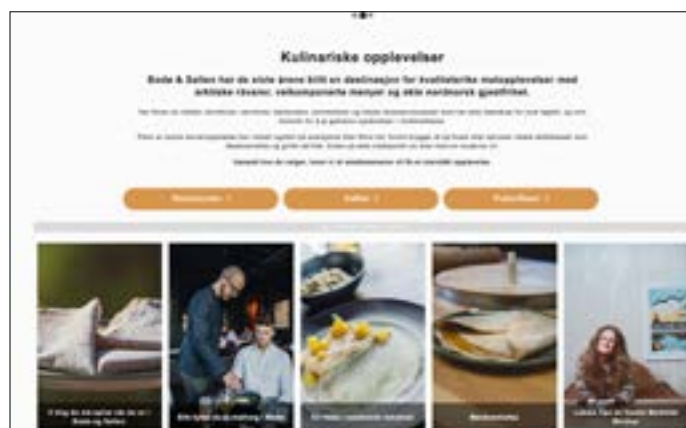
Kulinariske opplevelser

Bodø & Salten har de siste årene blitt en destinasjon for kvalitetsrike matopplevelser med arktiske råvarer, velkomponerte menyer og ekte nordnorsk gjestfrihet.

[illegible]

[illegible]

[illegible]

Restauranter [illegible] | Kaféer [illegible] | Pubs/Barer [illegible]

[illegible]

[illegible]

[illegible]

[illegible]

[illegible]